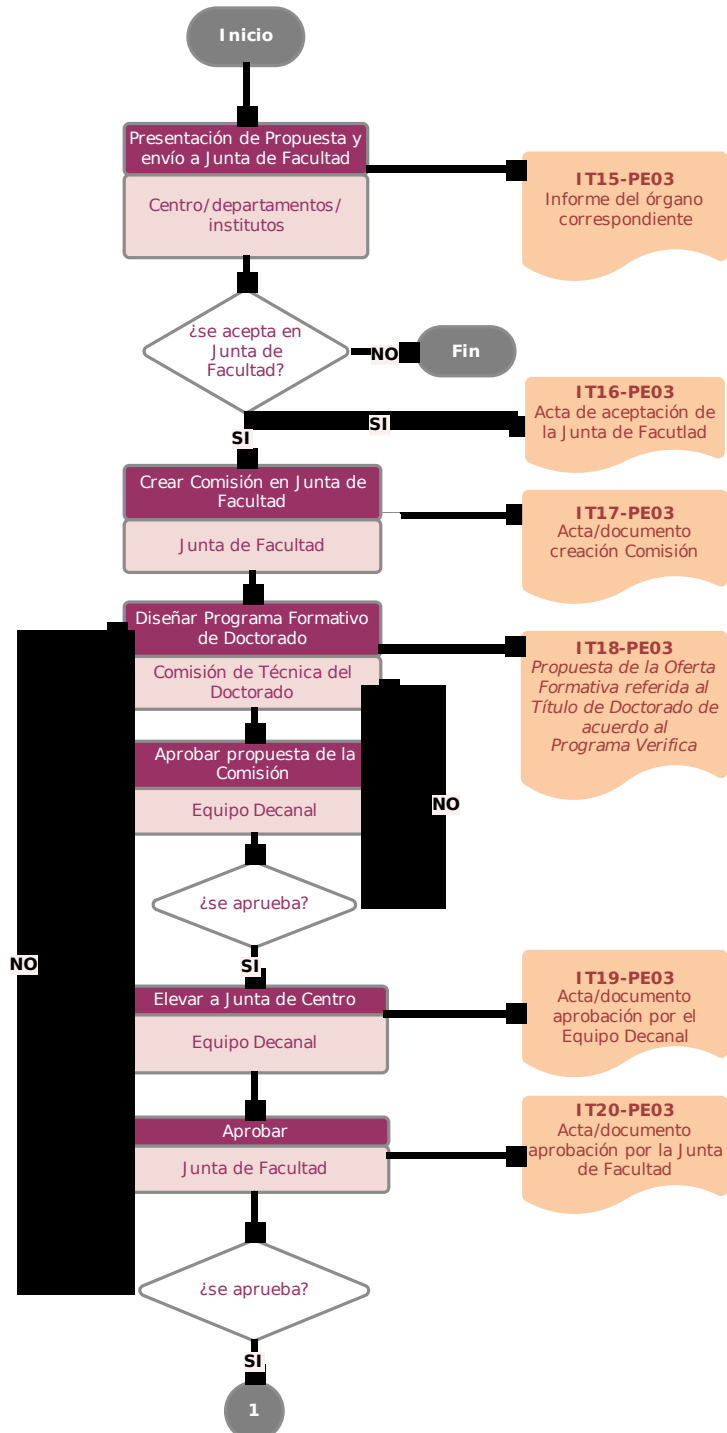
Inicio

Presentación de Propuesta y envío a Junta de Facultad

Centro/departamentos/ institutos

IT15-PE03
Informe del órgano correspondiente

¿se acepta en Junta de Facultad?

NO

Fin

IT16-PE03
Acta de aceptación de la Junta de Facutlad

SI

SI

Crear Comisión en Junta de Facultad

Junta de Facultad

IT17-PE03
Acta/documento creación Comisión

Diseñar Programa Formativo de Doctorado

Comisión de Técnica del Doctorado

IT18-PE03
Propuesta de la Oferta Formativa referida al Título de Doctorado de acuerdo al Programa Verifica

Aprobar propuesta de la Comisión

Equipo Decanal

NO

¿se aprueba?

NO

SI

Elevar a Junta de Centro

Equipo Decanal

IT19-PE03
Acta/documento aprobación por el Equipo Decanal

Aprobar

Junta de Facultad

IT20-PE03
Acta/documento aprobación por la Junta de Facultad

¿se aprueba?

SI

1